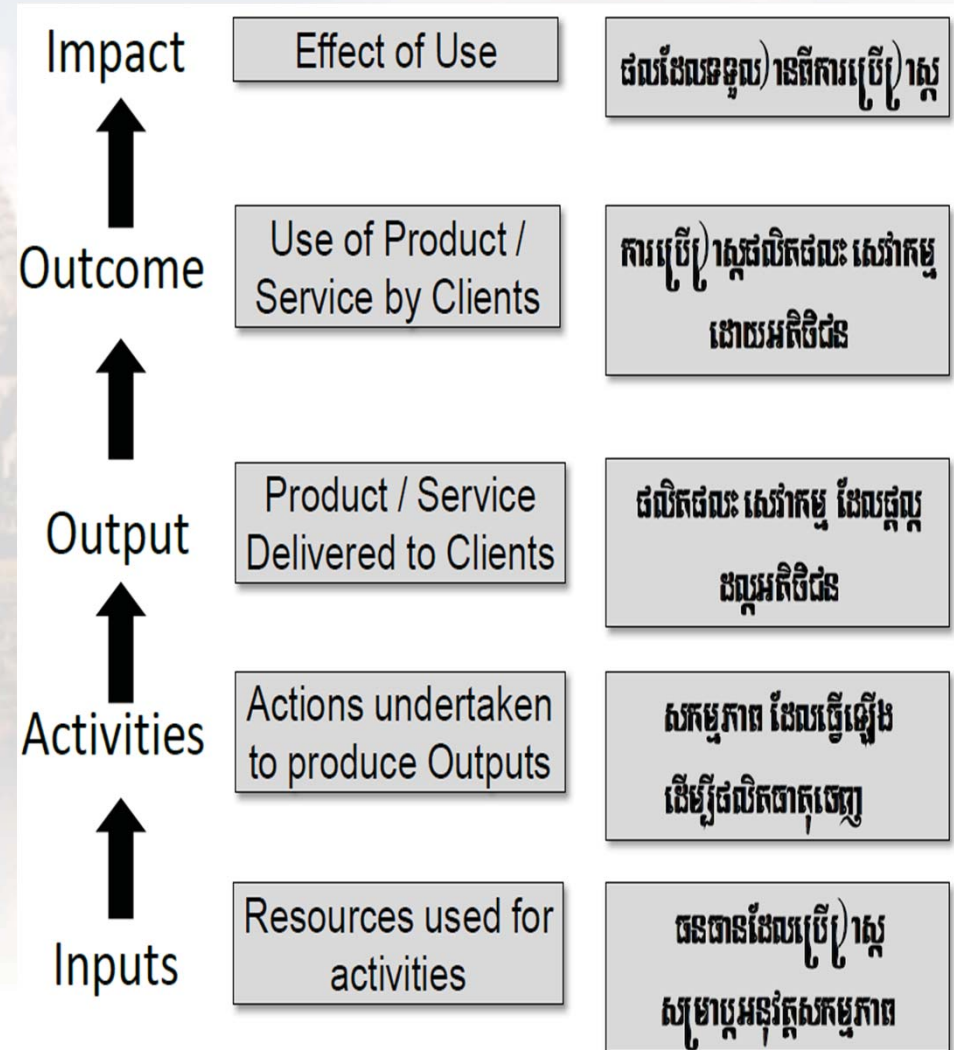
Impact

Effect of Use

ផលដែលទទួលបានពីការប្រើប្រាស់

Outcome

Use of Product / Service by Clients

ការប្រើប្រាស់ផលិតផល សេវាកម្ម ដោយអតិថិជន

Output

Product / Service Delivered to Clients

ផលិតផល សេវាកម្ម ដែលផ្តល់ជូនអតិថិជន

Activities

Actions undertaken to produce Outputs

សកម្មភាព ដែលធ្វើឡើង ដើម្បីផលិតធាតុចេញ

Inputs

Resources used for activities

ធនធានដែលប្រើប្រាស់ សម្រាប់អនុវត្តសកម្មភាព